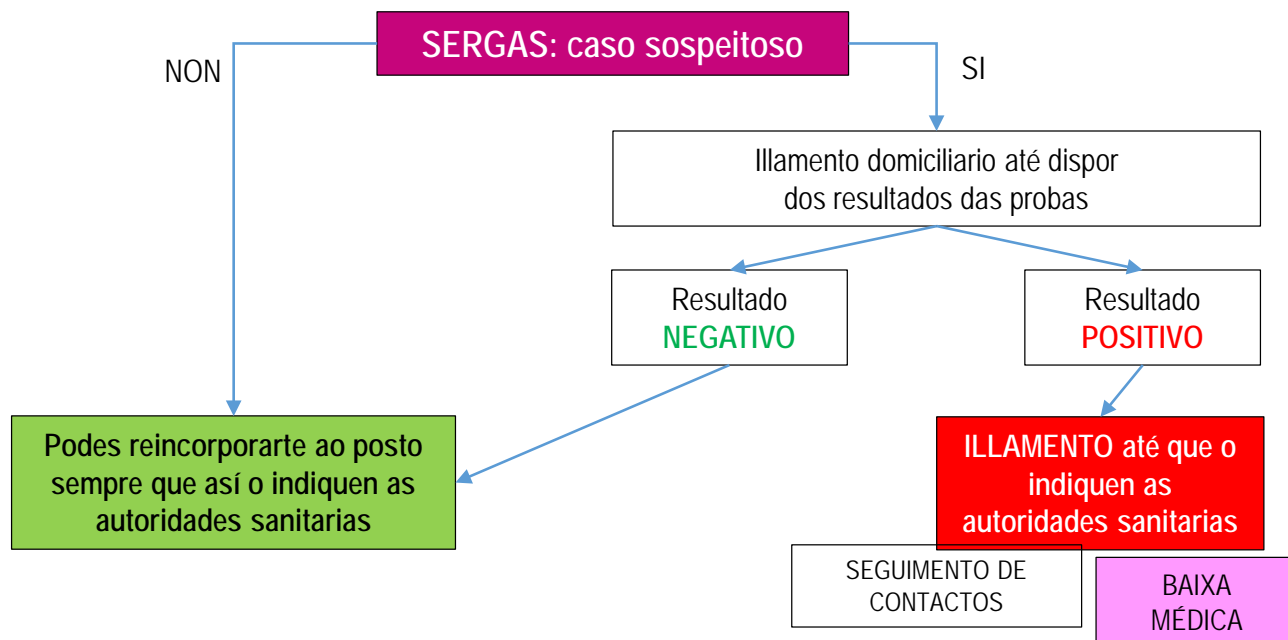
SERGAS: caso sospeitoso

NON

SI

Illamento domiciliario até dispor dos resultados das probas

Resultado NEGATIVO

Resultado POSITIVO

Podes reincorporarte ao posto sempre que así o indiquen as autoridades sanitarias

ILLAMENTO até que o indiquen as autoridades sanitarias

SEGUIMENTO DE CONTACTOS

BAIXA MÉDICA